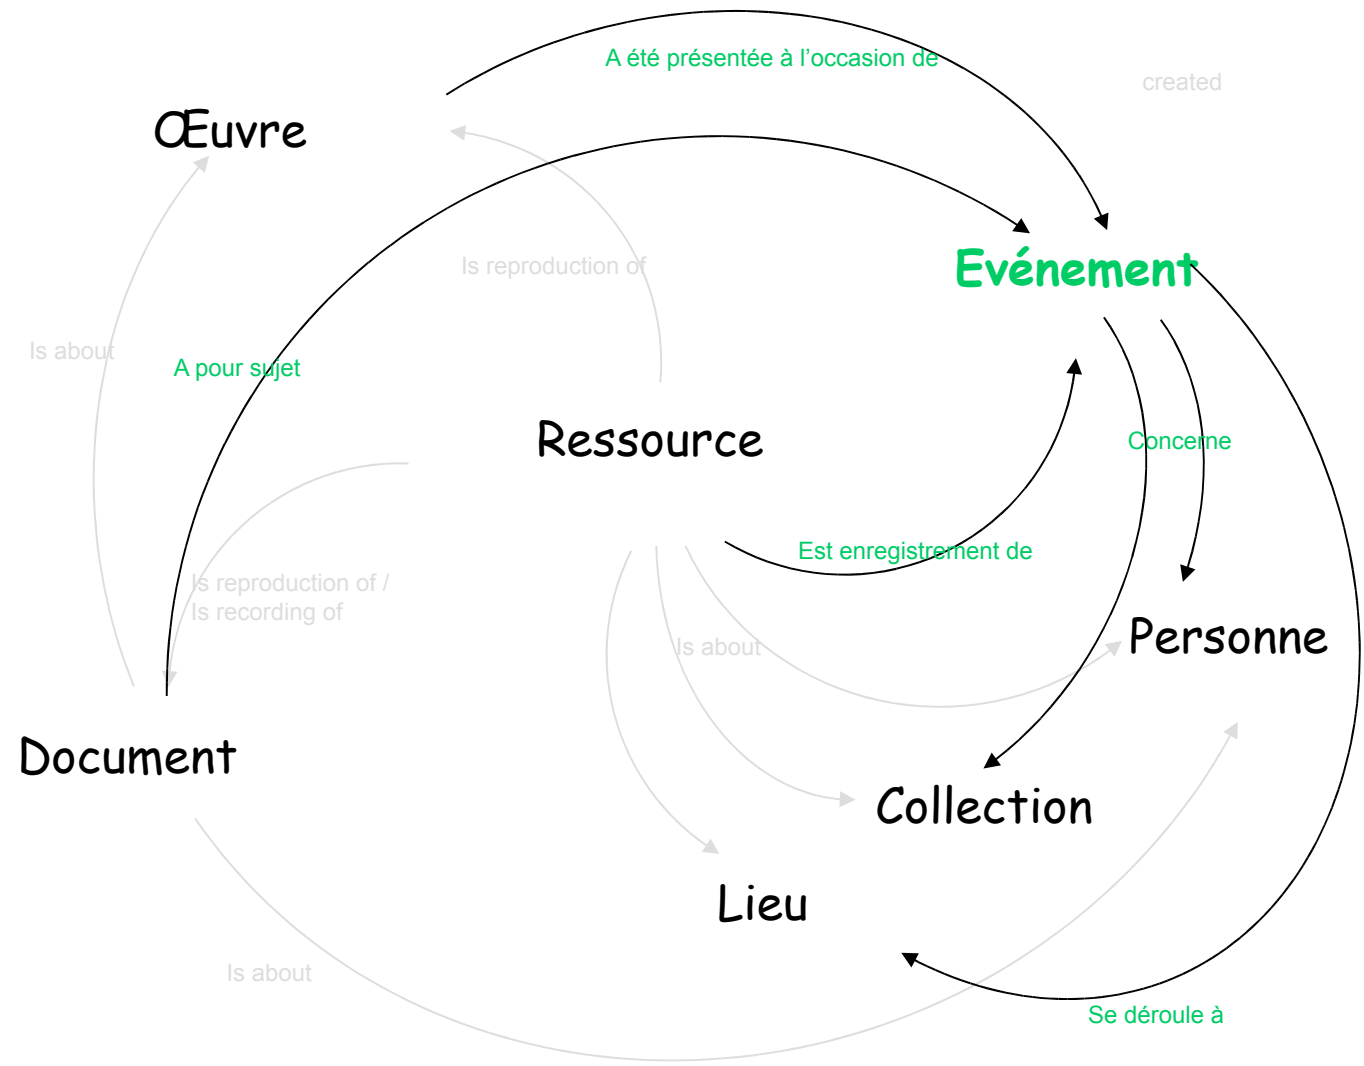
A été présentée à l'occasion de

created

Œuvre

Evénement

Is reproduction of

Is about

A pour sujet

Ressource

Concerne

Est enregistrement de

Is reproduction of /
Is recording of

Is about

Personne

Document

Collection

Lieu

Is about

Se déroule à